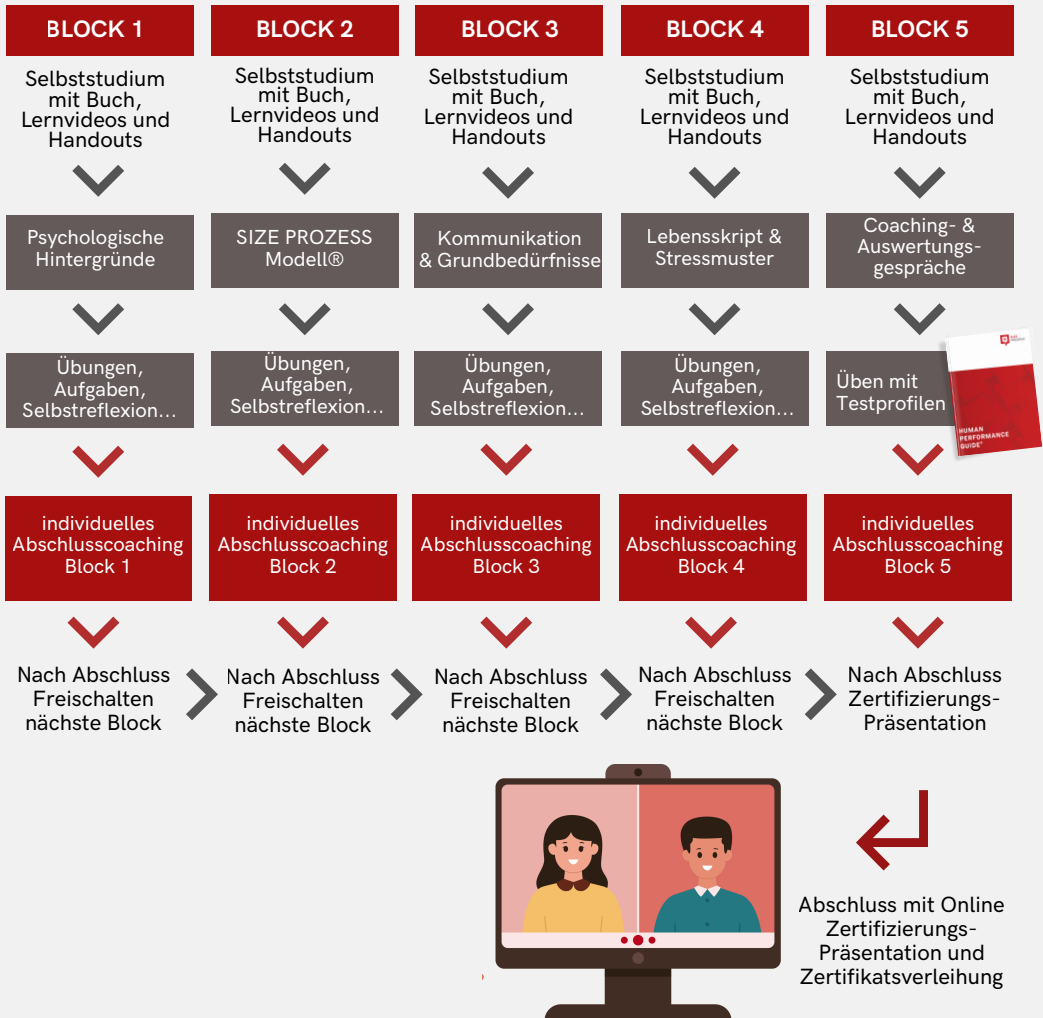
BLOCK 1

Selbststudium mit Buch, Lernvideos und Handouts

Psychologische Hintergründe

Übungen, Aufgaben, Selbstreflexion...

individuelles Abschlusscoaching Block 1

Nach Abschluss Freischalten nächste Block

BLOCK 2

Selbststudium mit Buch, Lernvideos und Handouts

SIZE PROZESS Modell®

Übungen, Aufgaben, Selbstreflexion...

individuelles Abschlusscoaching Block 2

Nach Abschluss Freischalten nächste Block

BLOCK 3

Selbststudium mit Buch, Lernvideos und Handouts

Kommunikation & Grundbedürfnisse

Übungen, Aufgaben, Selbstreflexion...

individuelles Abschlusscoaching Block 3

Nach Abschluss Freischalten nächste Block

BLOCK 4

Selbststudium mit Buch, Lernvideos und Handouts

Lebensskript & Stressmuster

Übungen, Aufgaben, Selbstreflexion...

individuelles Abschlusscoaching Block 4

Nach Abschluss Freischalten nächste Block

BLOCK 5

Selbststudium mit Buch, Lernvideos und Handouts

Coaching- & Auswertungs-gespräche

Üben mit Testprofilen

HUMAN PERFORMANCE GUIDE®

individuelles Abschlusscoaching Block 5

Nach Abschluss Zertifizierungs-Präsentation

Abschluss mit Online Zertifizierungs-Präsentation und Zertifikatsverleihung